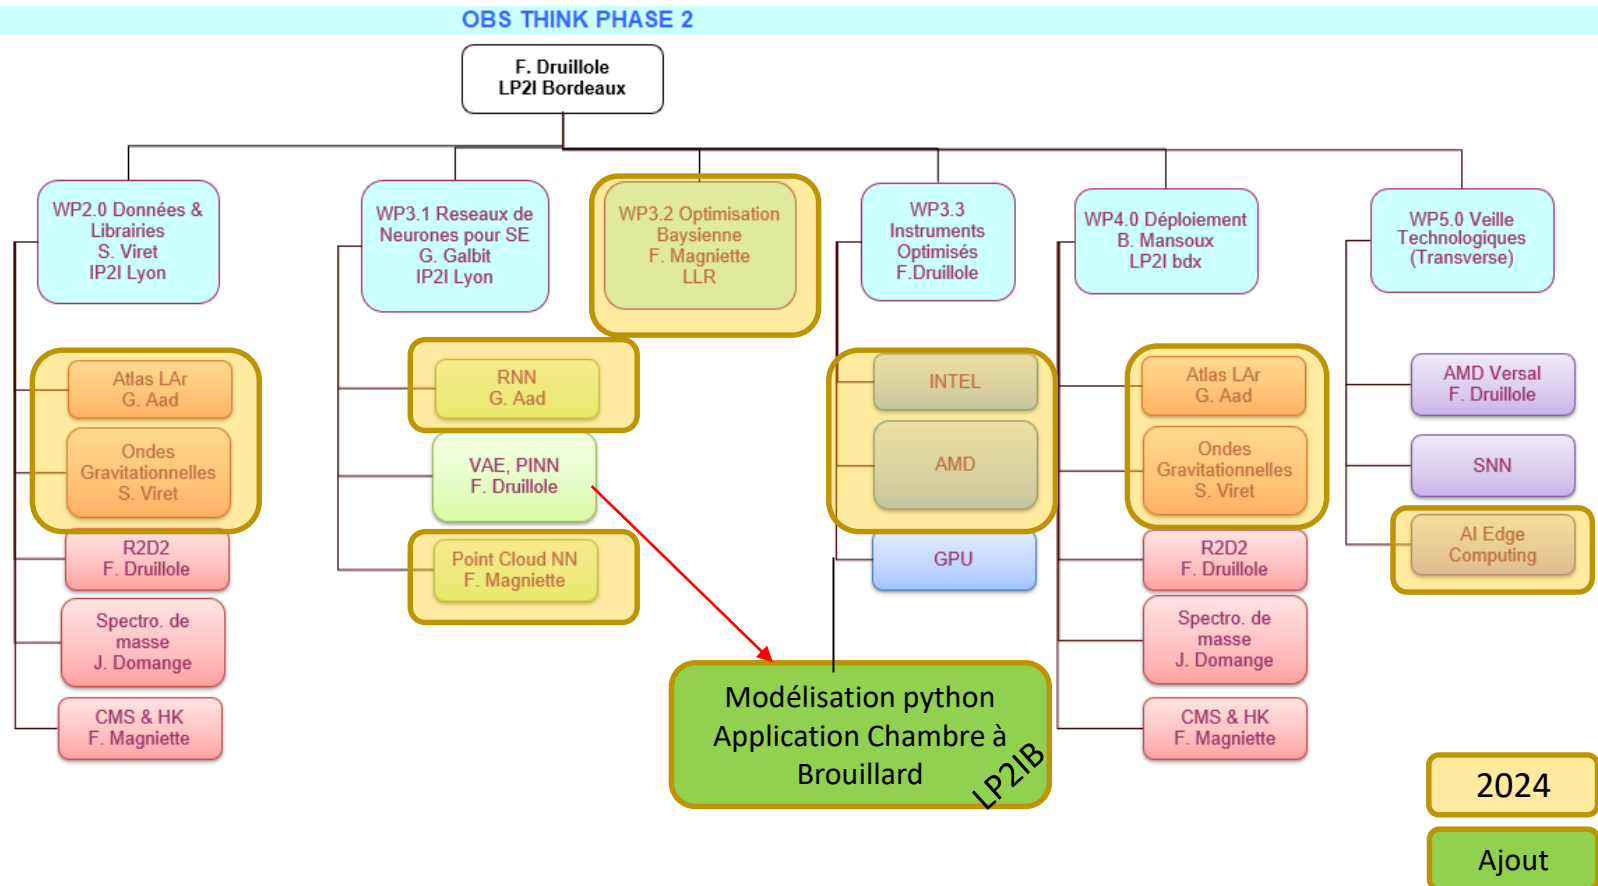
OBS THINK PHASE 2

F. Druillole
LP2I Bordeaux

WP2.0 Données & Librairies
S. Viret
IP2I Lyon

WP3.1 Reseaux de Neurones pour SE
G. Galbit
IP2I Lyon

WP3.2 Optimisation Baysienne
F. Magniette
LLR

WP3.3 Instruments Optimisés
F.Druillole

WP4.0 Déploiement
B. Mansoux
LP2I bdx

WP5.0 Veille Technologiques (Transverse)

Atlas LAr
G. Aad

Ondes Gravitationnelles
S. Viret

R2D2
F. Druillole

Spectro. de masse
J. Domange

CMS & HK
F. Magniette

RNN
G. Aad

VAE, PINN
F. Druillole

Point Cloud NN
F. Magniette

INTEL

AMD

GPU

Atlas LAr
G. Aad

Ondes Gravitationnelles
S. Viret

R2D2
F. Druillole

Spectro. de masse
J. Domange

CMS & HK
F. Magniette

AMD Versal
F. Druillole

SNN

AI Edge Computing

Modélisation python Application Chambre à Brouillard

LP2IB

2024

Ajout